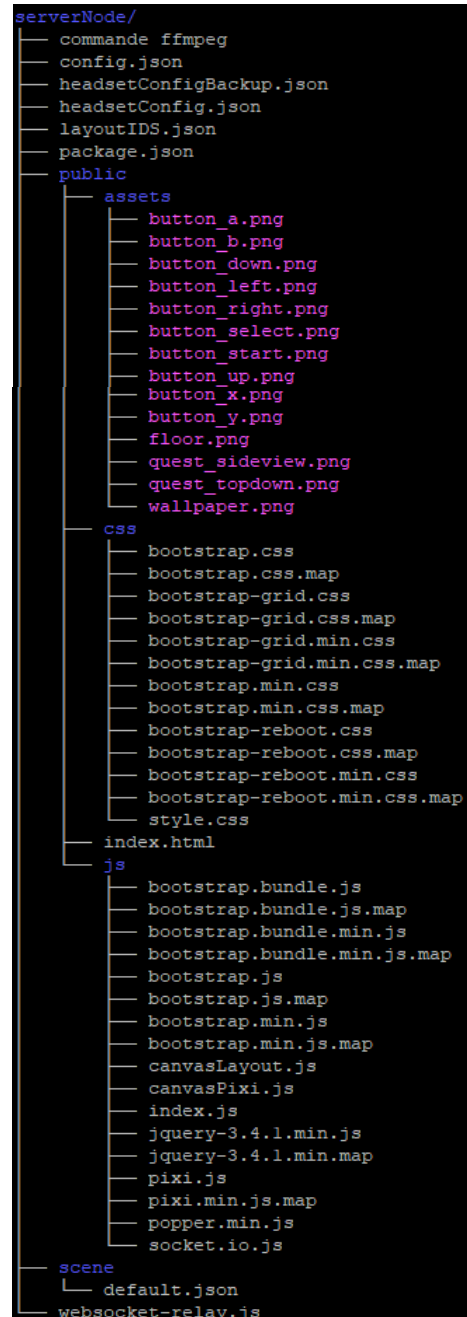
serverNode/
├── commande ffmpeg
├── config.json
├── headsetConfigBackup.json
├── headsetConfig.json
├── layoutIDS.json
├── package.json
├── public
│   ├── assets
│   │   ├── button_a.png
│   │   ├── button_b.png
│   │   ├── button_down.png
│   │   ├── button_left.png
│   │   ├── button_right.png
│   │   ├── button_select.png
│   │   ├── button_start.png
│   │   ├── button_up.png
│   │   ├── button_x.png
│   │   ├── button_y.png
│   │   ├── floor.png
│   │   ├── quest_sideview.png
│   │   ├── quest_topdown.png
│   │   └── wallpaper.png
│   ├── css
│   │   ├── bootstrap.css
│   │   ├── bootstrap.css.map
│   │   ├── bootstrap-grid.css
│   │   ├── bootstrap-grid.css.map
│   │   ├── bootstrap-grid.min.css
│   │   ├── bootstrap-grid.min.css.map
│   │   ├── bootstrap.min.css
│   │   ├── bootstrap.min.css.map
│   │   ├── bootstrap-reboot.css
│   │   ├── bootstrap-reboot.css.map
│   │   ├── bootstrap-reboot.min.css
│   │   ├── bootstrap-reboot.min.css.map
│   │   └── style.css
│   ├── index.html
│   └── js
│       ├── bootstrap.bundle.js
│       ├── bootstrap.bundle.js.map
│       ├── bootstrap.bundle.min.js
│       ├── bootstrap.bundle.min.js.map
│       ├── bootstrap.js
│       ├── bootstrap.js.map
│       ├── bootstrap.min.js
│       ├── bootstrap.min.js.map
│       ├── canvasLayout.js
│       ├── canvasPixi.js
│       ├── index.js
│       ├── jquery-3.4.1.min.js
│       ├── jquery-3.4.1.min.map
│       ├── pixi.js
│       ├── pixi.min.js.map
│       ├── popper.min.js
│       └── socket.io.js
├── scene
│   └── default.json
└── websocket-relay.js